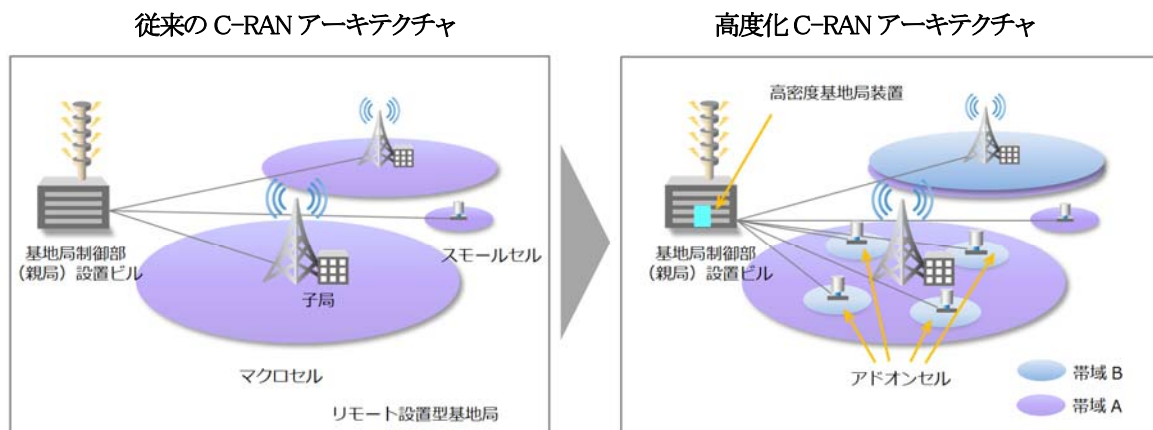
従来の C-RAN アーキテクチャ

基地局制御部（親局）設置ビル

子局

スモールセル

マクロセル

リモート設置型基地局

高度化 C-RAN アーキテクチャ

高密度基地局装置

基地局制御部（親局）設置ビル

アドオンセル

帯域 B

帯域 A